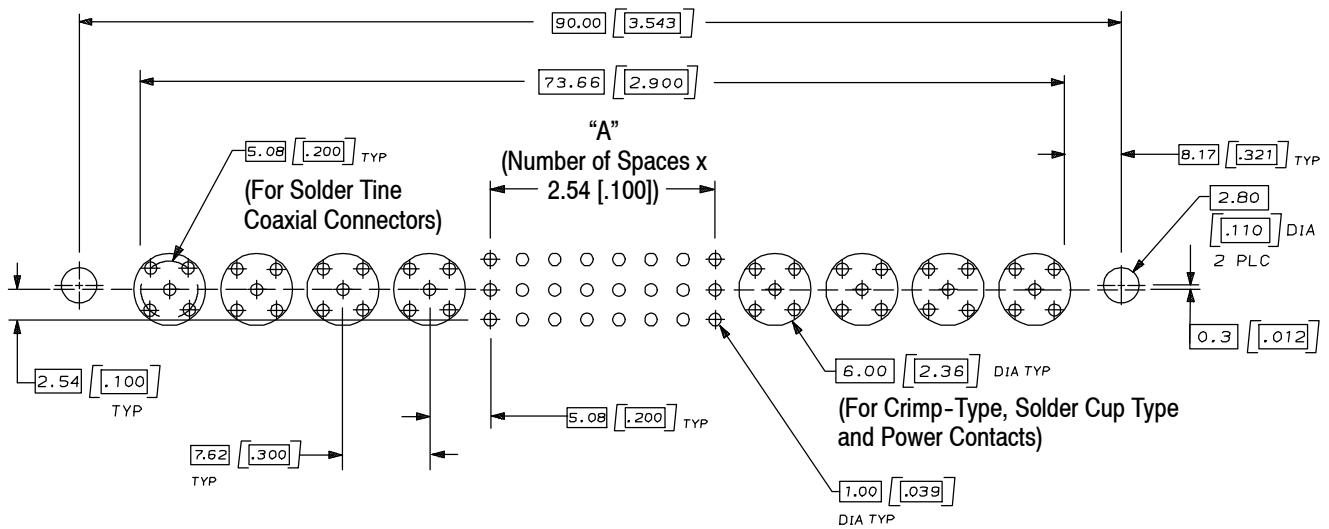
90.00 [3.543]

73.66 [2.900]

“A”
(Number of Spaces x 2.54 [.100])

5.08 [.200] TYP

(For Solder Tine Coaxial Connectors)

8.17 [.321] TYP

2.80 [.110] DIA 2 PLC

0.3 [.012]

2.54 [.100] TYP

6.00 [2.36] DIA TYP

(For Crimp-Type, Solder Cup Type and Power Contacts)

5.08 [.200] TYP

7.62 [.300] TYP

1.00 [.039] DIA TYP